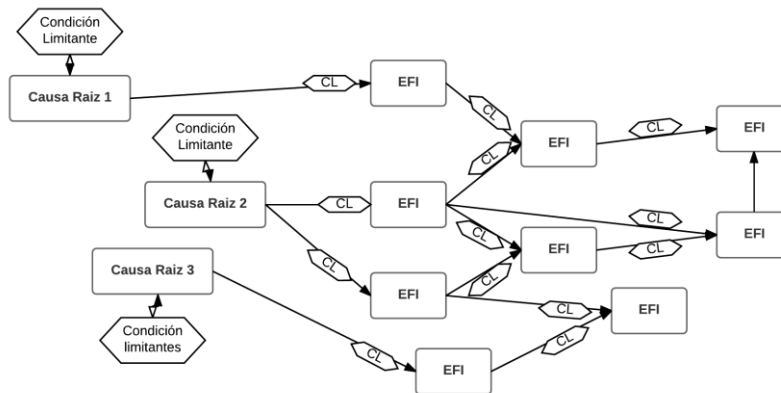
Condición Limitante

Causa Raiz 1

CL

EFI

CL

CL

EFI

CL

EFI

Condición Limitante

Causa Raiz 2

CL

EFI

CL

CL

CL

CL

EFI

CL

EFI

CL

EFI

Causa Raiz 3

CL

CL

EFI

Condición limitantes

CL

CL

EFI